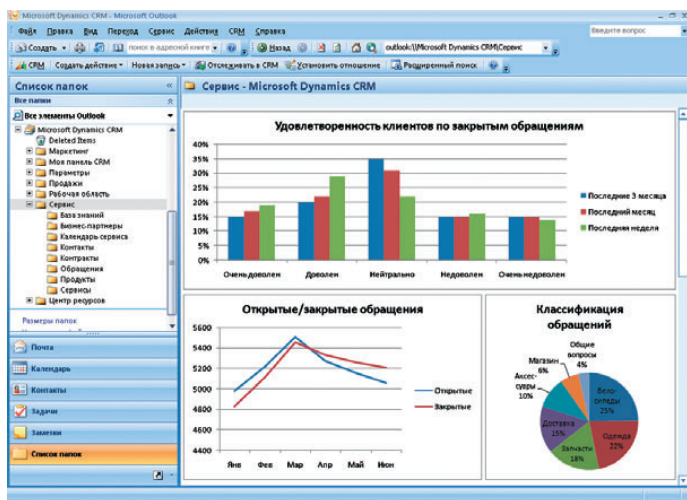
Microsoft Dynamics CRM - Microsoft Outlook

Файл Правка Вид Переход Сервис Действия CRM Справка

Создать поиск в адресной книге Назад outlook:\\Microsoft Dynamics CRM\Сервис Введите вопрос

CRM Создать действие Новая запись Отслеживать в CRM Установить отношение Расширенный поиск

Список папок

Все папки

Все элементы Outlook

Microsoft Dynamics CRM
Deleted Items
Маркетинг
Моя панель CRM
Параметры
Продажи
Рабочая область
Сервис
База знаний
Бизнес-партнеры
Календарь сервиса
Контакты
Контракты
Обращения
Продукты
Сервисы
Центр ресурсов

Размеры папок

Почта
Календарь
Контакты
Задачи
Заметки
Список папок

Сервис - Microsoft Dynamics CRM

Удовлетворенность клиентов по закрытым обращениям

40%
35%
30%
25%
20%
15%
10%
5%
0%

Очень доволен
Доволен
Нейтрально
Недоволен
Очень недоволен

Последние 3 месяца
Последний месяц
Последняя неделя

Открытые/закрытые обращения

5600
5400
5200
5000
4800
4600
4400

Янв Фев Мар Апр Май Июн

Открытые
Закрытые

Классификация обращений

Общие вопросы 4%
Магазин 6%
Аксессуары 10%
Доставка 15%
Запчасти 18%
Одежда 22%
Велосипеды 25%